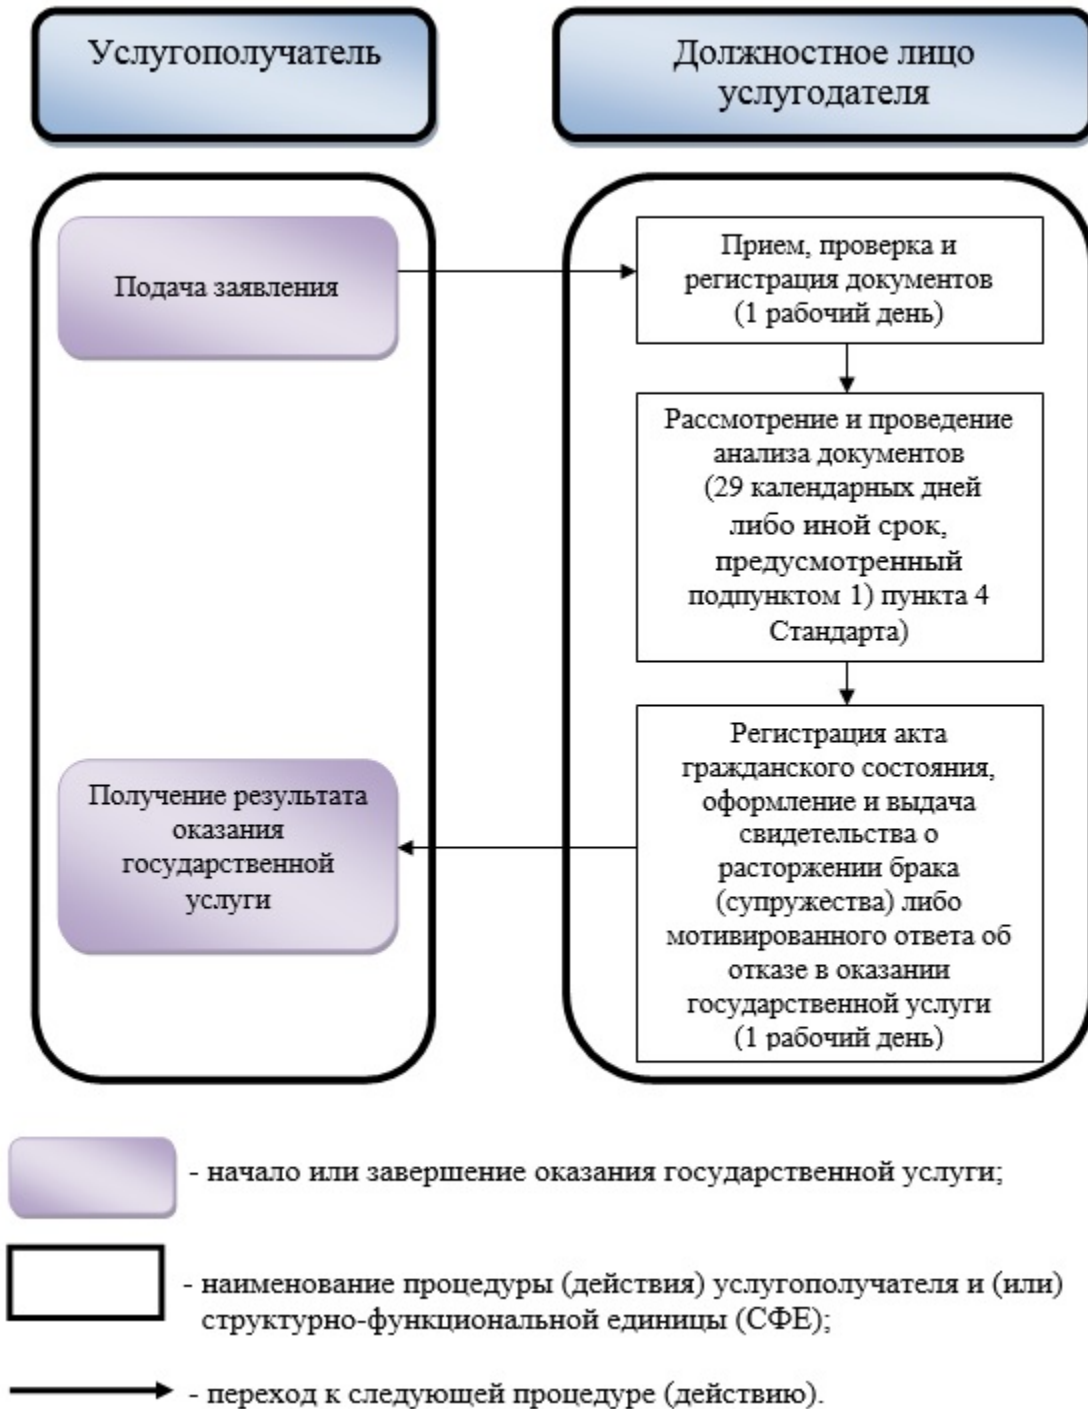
Услугополучатель

Должностное лицо услугодателя

Подача заявления

Прием, проверка и регистрация документов (1 рабочий день)

Рассмотрение и проведение анализа документов (29 календарных дней либо иной срок, предусмотренный подпунктом 1) пункта 4 Стандарта)

Регистрация акта гражданского состояния, оформление и выдача свидетельства о расторжении брака (супружества) либо мотивированного ответа об отказе в оказании государственной услуги (1 рабочий день)

Получение результата оказания государственной услуги

- начало или завершение оказания государственной услуги;

- наименование процедуры (действия) услугополучателя и (или) структурно-функциональной единицы (СФЕ);

- переход к следующей процедуре (действию).